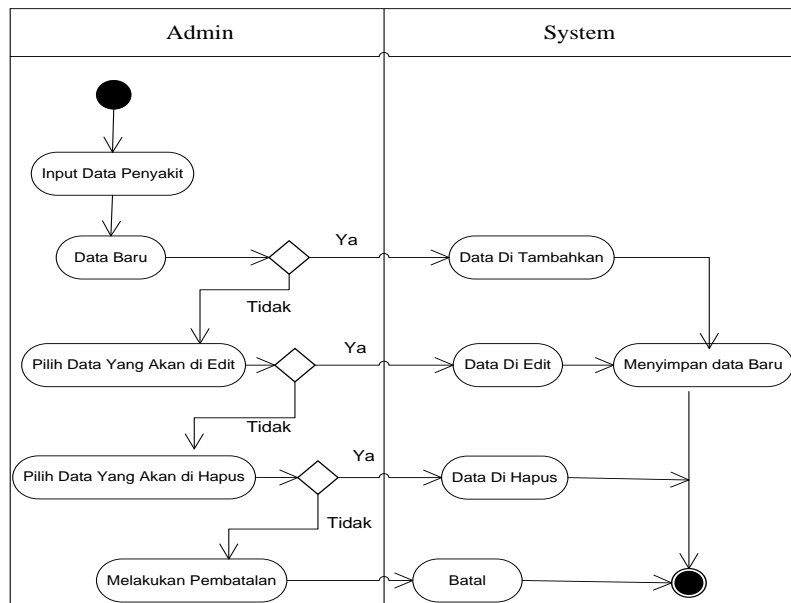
Admin

System

Input Data Penyakit

Data Baru

Ya

Data Di Tambahkan

Tidak

Pilih Data Yang Akan di Edit

Ya

Data Di Edit

Menyimpan data Baru

Tidak

Pilih Data Yang Akan di Hapus

Ya

Data Di Hapus

Tidak

Melakukan Pembatalan

Batal